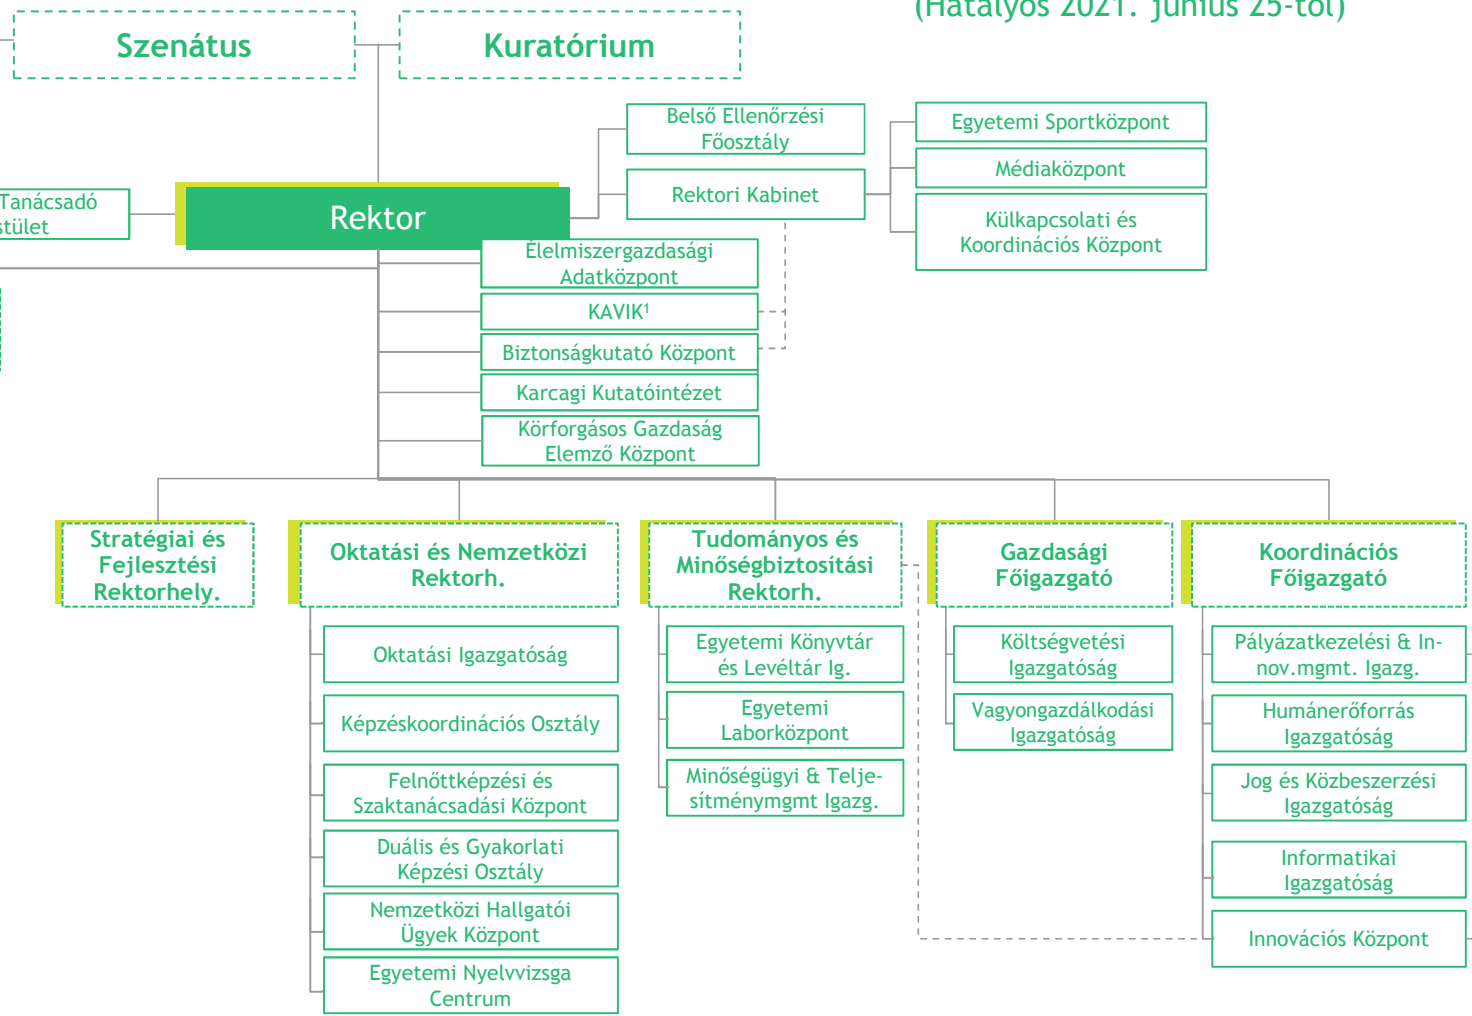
(Hatályos 2021. június 25-től)

Szenátus

Kuratórium

Belső Ellenőrzési Főosztály

Egyetemi Sportközpont

Médiaközpont

Rektori Kabinet

Külkapcsolati és Koordinációs Központ

Tanácsadó testület

Rektor

Élelmiszergazdasági Adatközpont

KAVIK¹

Biztonságkutató Központ

Karcagi Kutatóintézet

Körforgásos Gazdaság Elemző Központ

Stratégiai és Fejlesztési Rektorhely.

Oktatási és Nemzetközi Rektorh.

Oktatási Igazgatóság

Képzéskoordinációs Osztály

Felnőttképzési és Szaktanácsadási Központ

Duális és Gyakorlati Képzési Osztály

Nemzetközi Hallgatói Ügyek Központ

Egyetemi Nyelvvizsga Centrum

Tudományos és Minőségbiztosítási Rektorh.

Egyetemi Könyvtár és Levéltár Ig.

Egyetemi Laborközpont

Minőségügyi & Teljesítménymgmt Igazg.

Gazdasági Főigazgató

Költségvetési Igazgatóság

Vagyongazdálkodási Igazgatóság

Koordinációs Főigazgató

Pályázatkezelési & Innov.mgmt. Igazg.

Humánerőforrás Igazgatóság

Jog és Közbeszerzési Igazgatóság

Informatikai Igazgatóság

Innovációs Központ